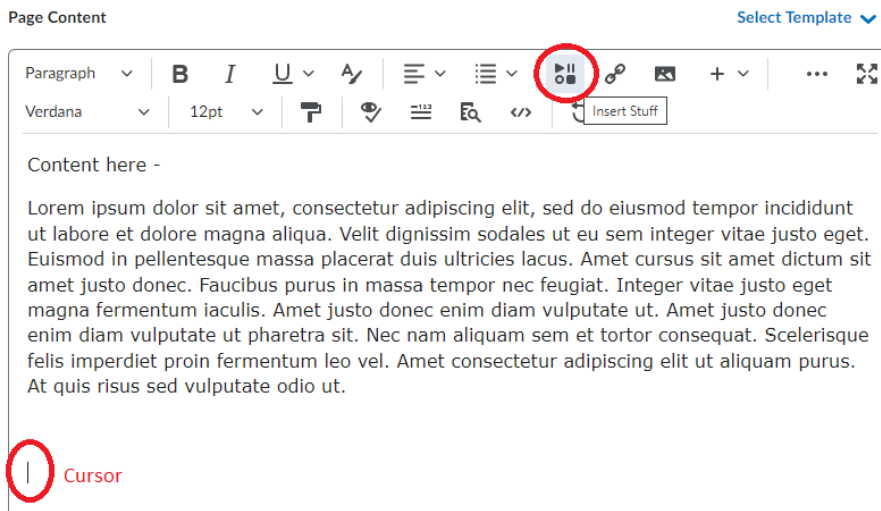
Page Content

Select Template

Paragraph

Verdana

12pt

Insert Stuff

Content here -

Lorem ipsum dolor sit amet, consectetur adipiscing elit, sed do eiusmod tempor incididunt ut labore et dolore magna aliqua. Velit dignissim sodales ut eu sem integer vitae justo eget. Euismod in pellentesque massa placerat duis ultricies lacus. Amet cursus sit amet dictum sit amet justo donec. Faucibus purus in massa tempor nec feugiat. Integer vitae justo eget magna fermentum iaculis. Amet justo donec enim diam vulputate ut. Amet justo donec enim diam vulputate ut pharetra sit. Nec nam aliquam sem et tortor consequat. Scelerisque felis imperdiet proin fermentum leo vel. Amet consectetur adipiscing elit ut aliquam purus. At quis risus sed vulputate odio ut.

Cursor